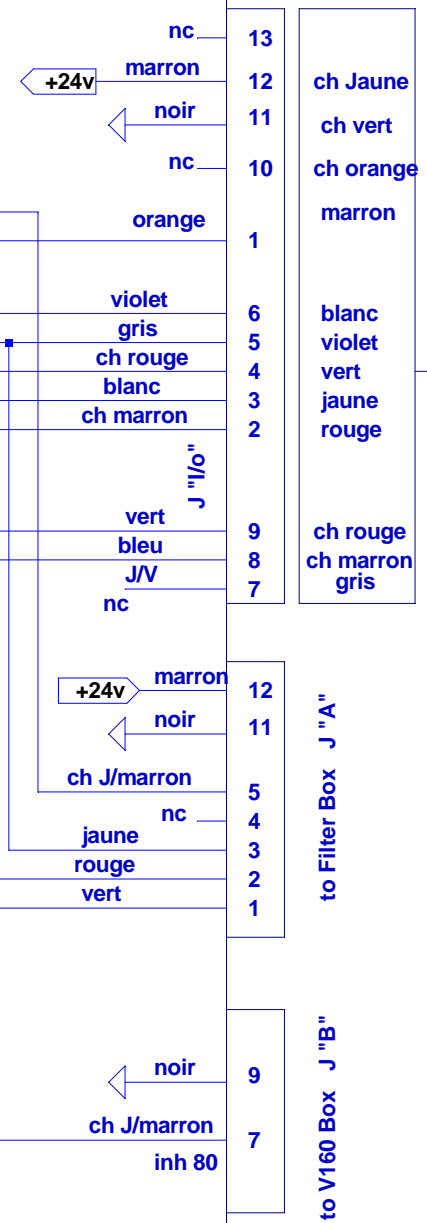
nc
13
+24v
marron
12
ch Jaune
noir
11
ch vert
nc
10
ch orange
orange
1
marron
violet
6
blanc
gris
5
violet
ch rouge
4
vert
blanc
3
jaune
ch marron
2
rouge
J "I/o"
vert
9
ch rouge
bleu
8
ch marron
J/V
7
gris
nc

+24v
marron
12
noir
11
ch J/marron
5
nc
4
jaune
3
rouge
2
vert
1
to Filter Box J "A"

noir
9
ch J/marron
7
inh 80
to V160 Box J "B"